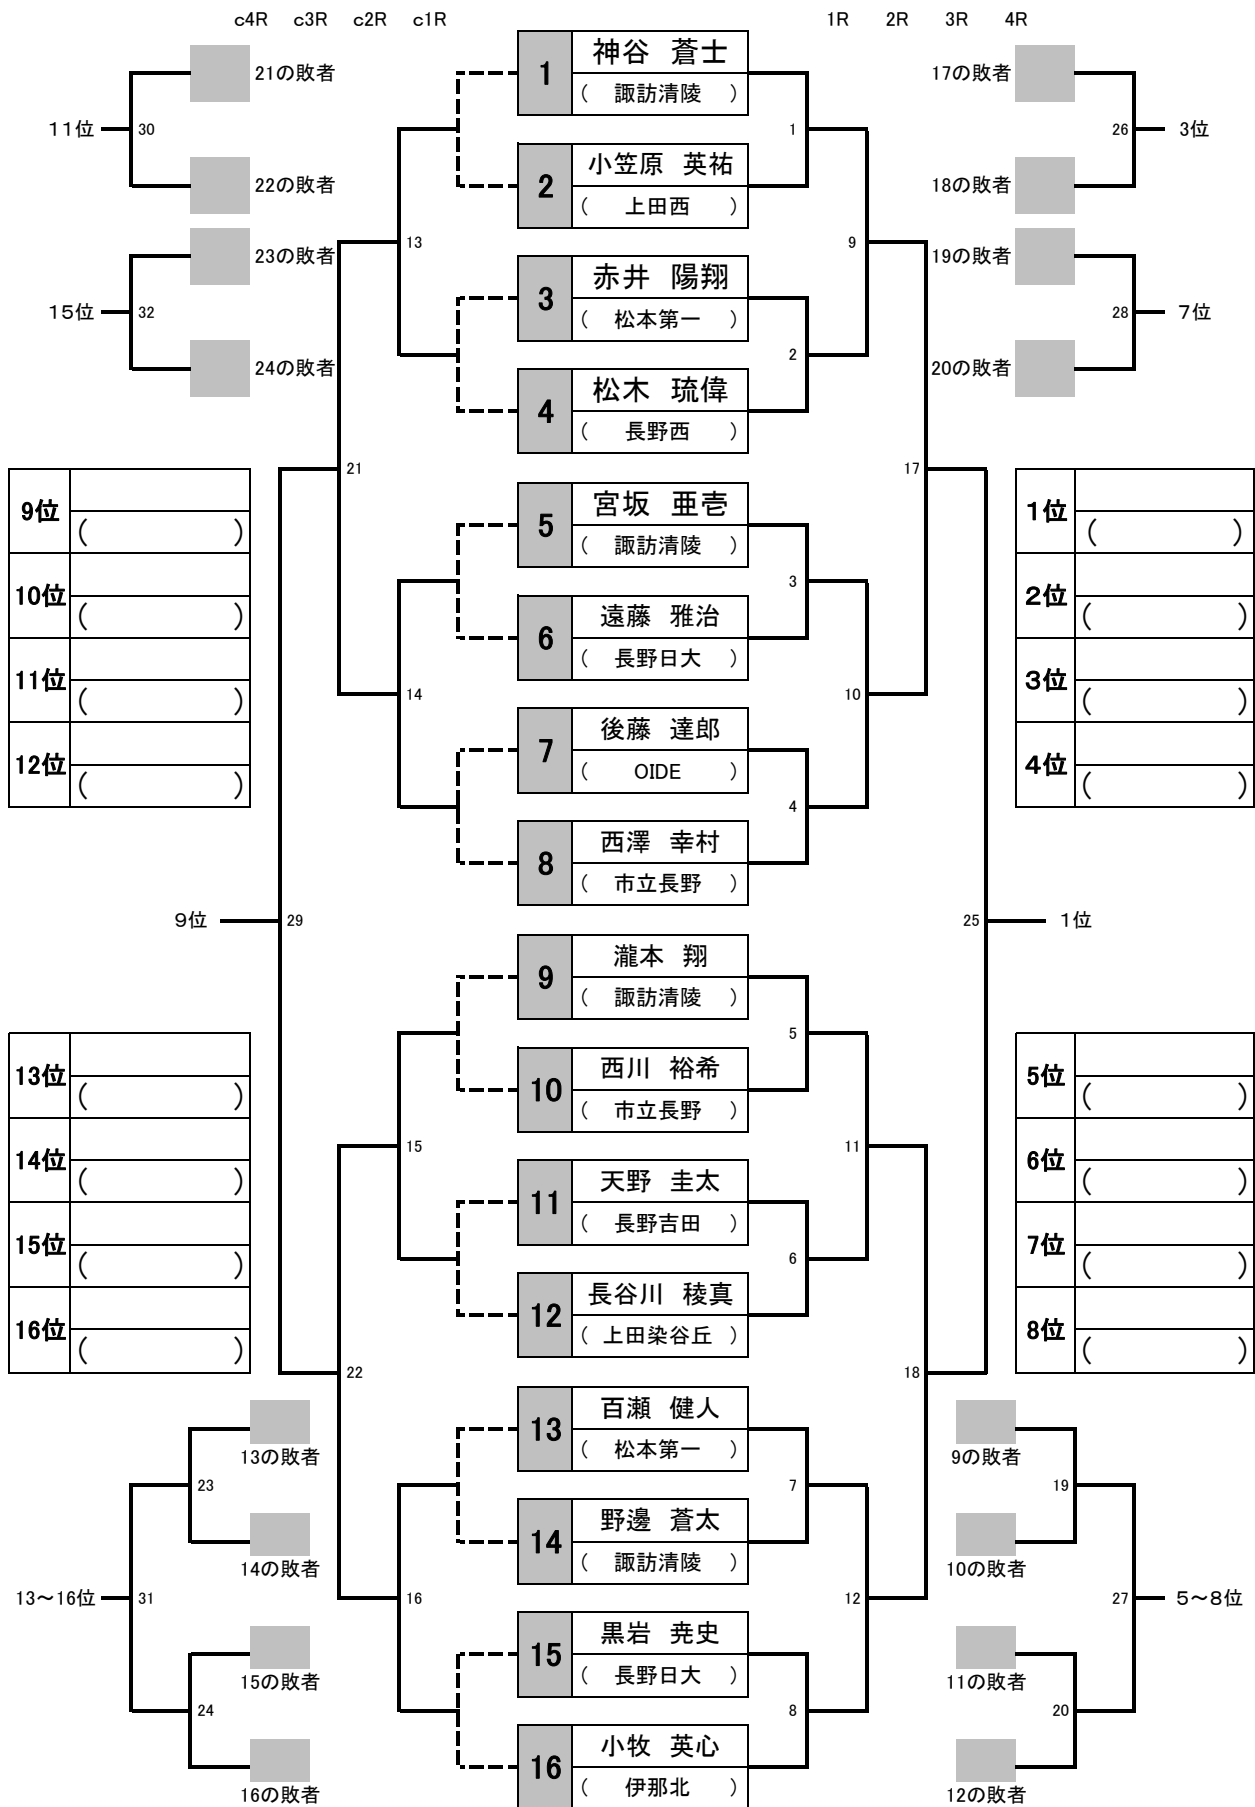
c4R c3R c2R c1R

1R 2R 3R 4R

21の敗者
11位 30
22の敗者
23の敗者
15位 32
24の敗者

1 神谷 蒼士 ( 諏訪清陵 )
2 小笠原 英祐 ( 上田西 )
3 赤井 陽翔 ( 松本第一 )
4 松木 琉偉 ( 長野西 )
5 宮坂 亜壱 ( 諏訪清陵 )
6 遠藤 雅治 ( 長野日大 )
7 後藤 達郎 ( OIDE )
8 西澤 幸村 ( 市立長野 )
9 瀧本 翔 ( 諏訪清陵 )
10 西川 裕希 ( 市立長野 )
11 天野 圭太 ( 長野吉田 )
12 長谷川 稜真 ( 上田染谷丘 )
13 百瀬 健人 ( 松本第一 )
14 野邊 蒼太 ( 諏訪清陵 )
15 黒岩 尭史 ( 長野日大 )
16 小牧 英心 ( 伊那北 )

17の敗者
26 3位
18の敗者
19の敗者
28 7位
20の敗者

1 2 3 4 5 6 7 8 9 10 11 12 13 14 15 16 17 18 21 22

| 9位 | |
|---|---|
| | ( ) |
| 10位 | |
| | ( ) |
| 11位 | |
| | ( ) |
| 12位 | |
| | ( ) |

| 1位 | |
|---|---|
| | ( ) |
| 2位 | |
| | ( ) |
| 3位 | |
| | ( ) |
| 4位 | |
| | ( ) |

9位 29
25 1位

| 13位 | |
|---|---|
| | ( ) |
| 14位 | |
| | ( ) |
| 15位 | |
| | ( ) |
| 16位 | |
| | ( ) |

| 5位 | |
|---|---|
| | ( ) |
| 6位 | |
| | ( ) |
| 7位 | |
| | ( ) |
| 8位 | |
| | ( ) |

13の敗者
23
14の敗者
13～16位 31
15の敗者
24
16の敗者

9の敗者
19
10の敗者
27 5～8位
11の敗者
20
12の敗者